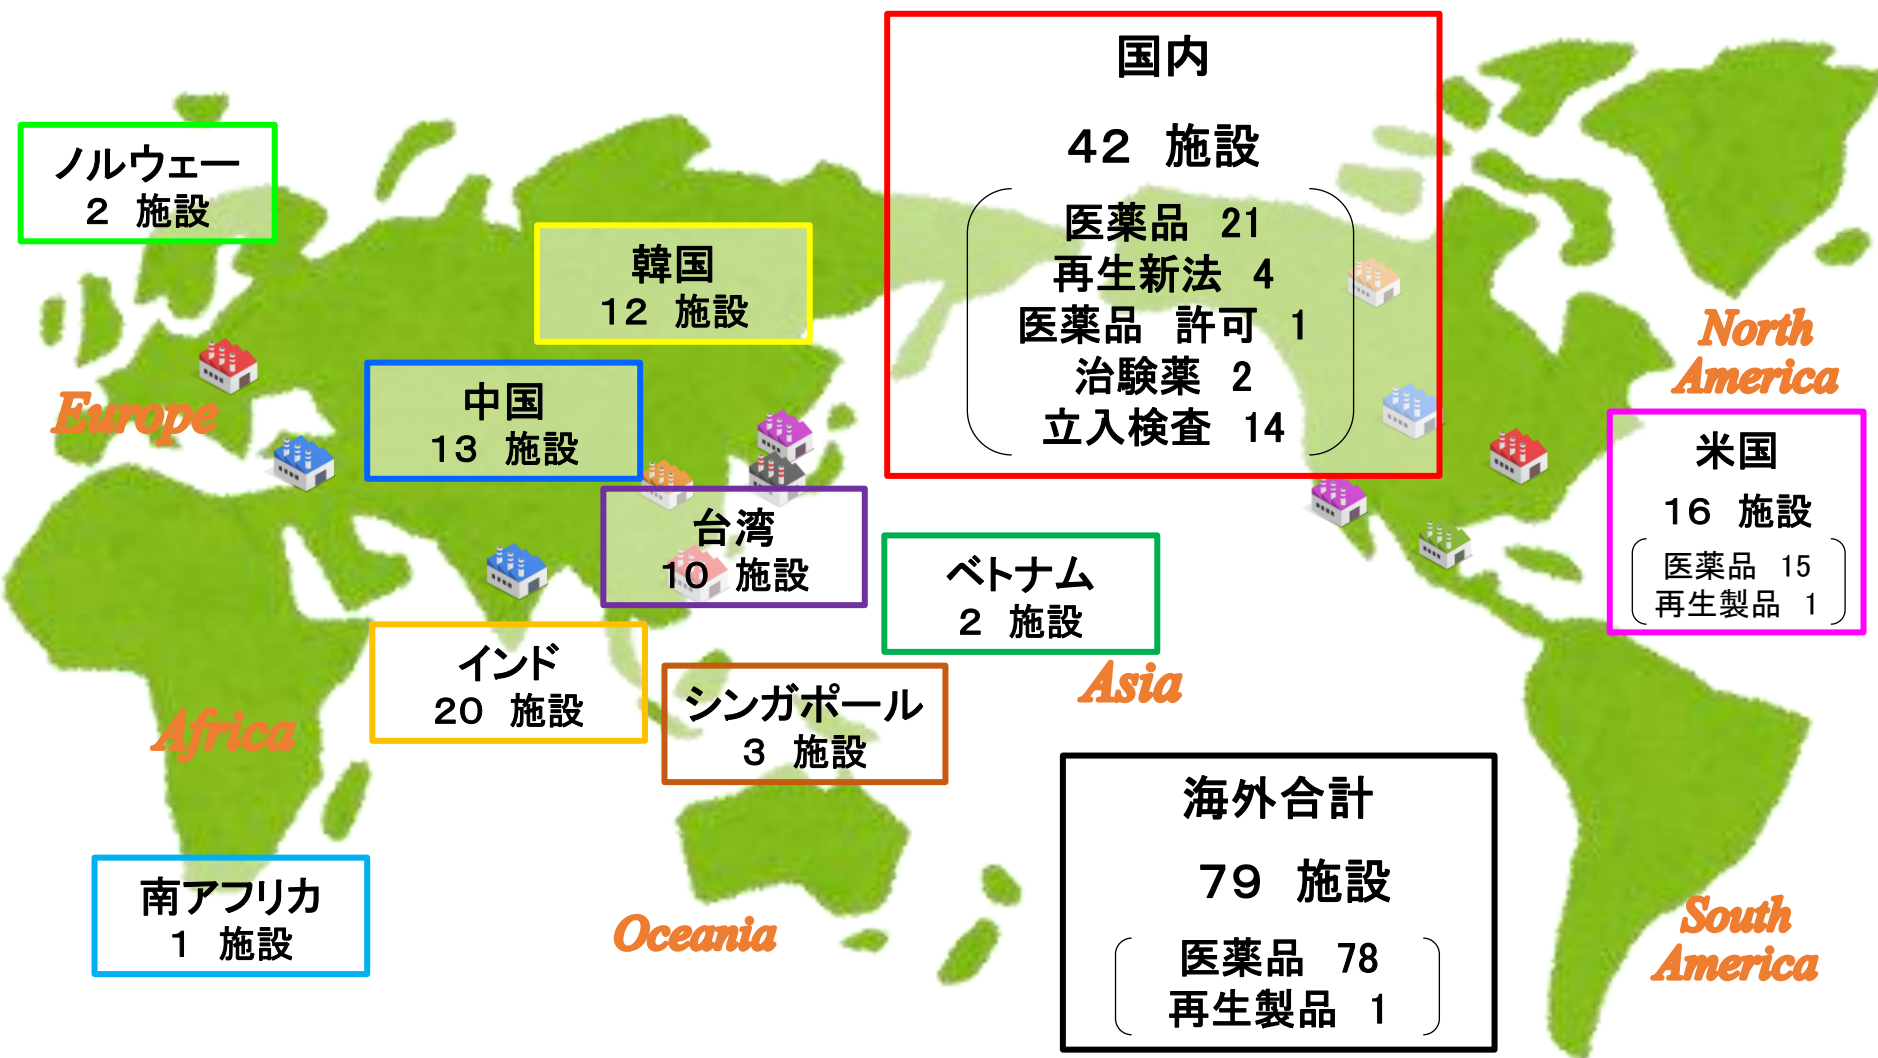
ノルウェー
2 施設

韓国
12 施設

国内

42 施設

医薬品 21
再生新法 4
医薬品 許可 1
治験薬 2
立入検査 14

North America

Europe

中国
13 施設

米国

16 施設

医薬品 15
再生製品 1

台湾
10 施設

ベトナム
2 施設

インド
20 施設

シンガポール
3 施設

Asia

Africa

海外合計

79 施設

医薬品 78
再生製品 1

南アフリカ
1 施設

Oceania

South America